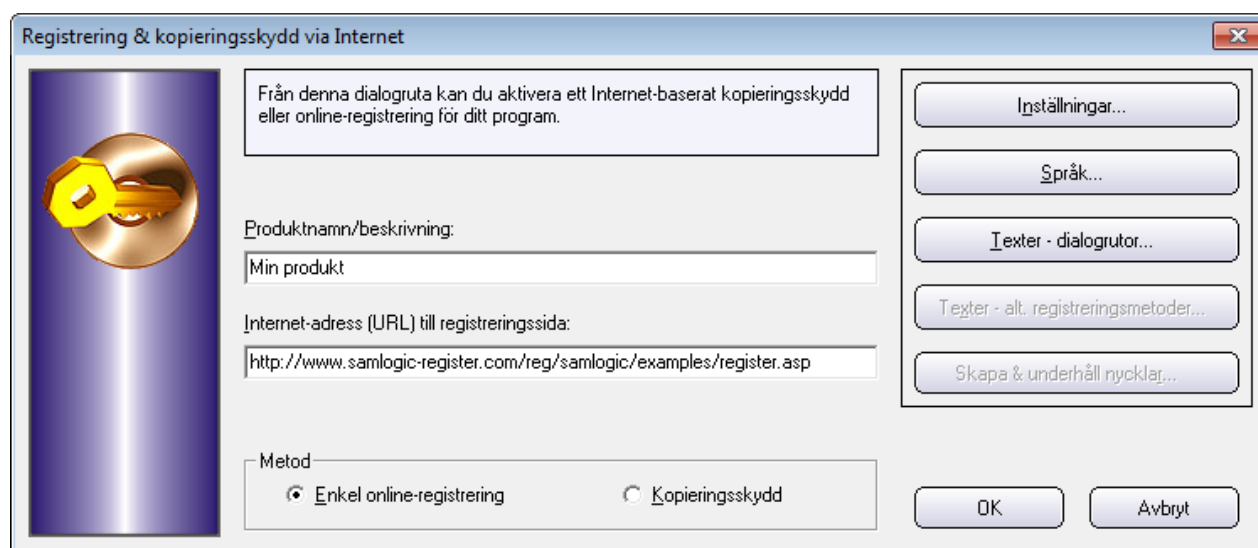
Registrering & kopieringsskydd via Internet

Från denna dialogruta kan du aktivera ett Internet-baserat kopieringsskydd eller online-registrering för ditt program.

Produktnamn/beskrivning:

Min produkt

Internet-adress (URL) till registreringssida:

http://www.samlogic-register.com/reg/samlogic/examples/register.asp

Metod

Enkel online-registrering

Kopieringsskydd

Inställningar...

Språk...

Texter - dialogrutor...

Texter - alt. registreringsmetoder...

Skapa & underhåll nycklar...

OK

Avbryt